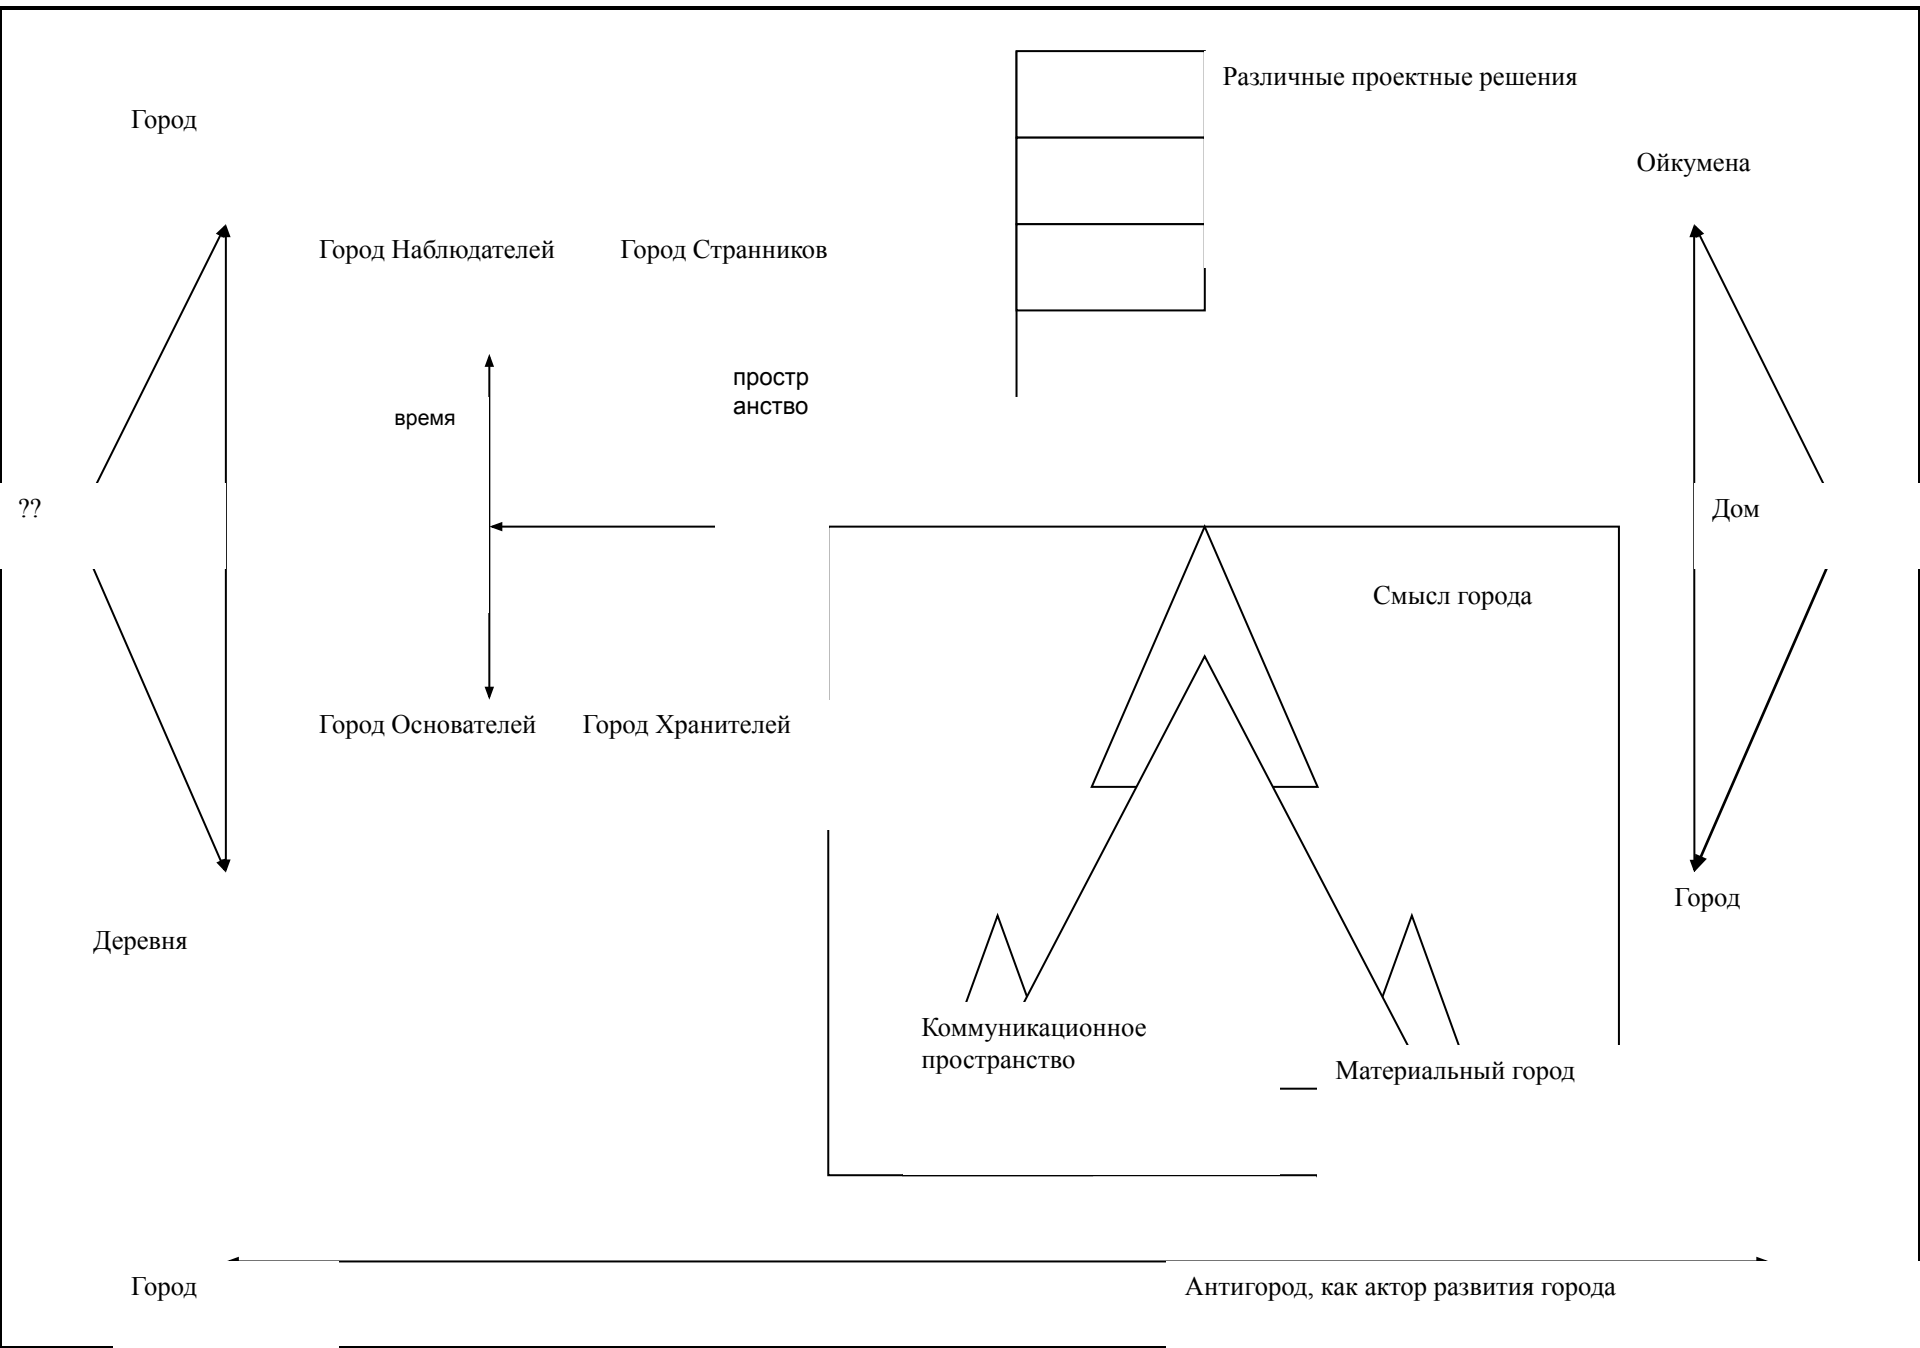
Город

Город Наблюдателей

Город Странников

Различные проектные решения

Ойкумена

время

простр анство

??

Дом

Смысл города

Город Основателей

Город Хранителей

Город

Деревня

Коммуникационное пространство

Материальный город

Город

Антигород, как актор развития города